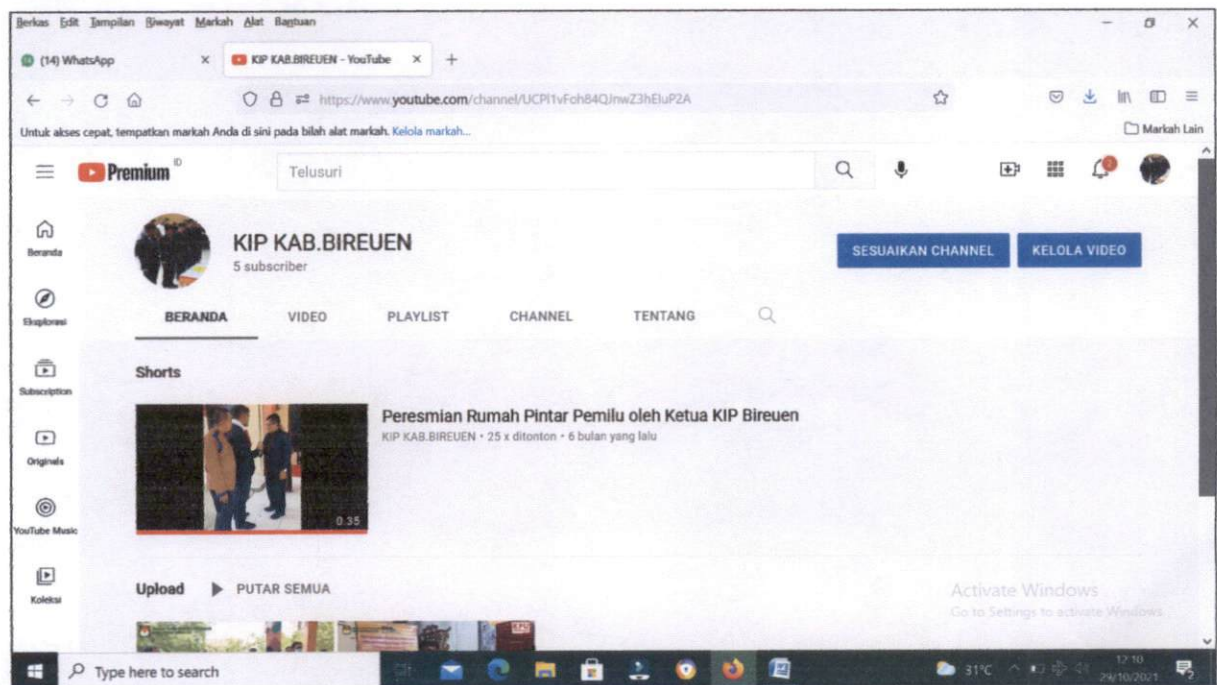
Berkas Edit Tampilan Riwayat Markah Alat Bantuan

(14) WhatsApp
KIP KAB.BIREUEN - YouTube

https://www.youtube.com/channel/UCPl1vFoh84QJnwZ3hEluP2A

Untuk akses cepat, tempatkan markah Anda di sini pada bilah alat markah. Kelola markah...
Markah Lain

Premium ID
Telusuri

Beranda
Eksplorasi
Subscription
Originals
YouTube Music
Koleksi

KIP KAB.BIREUEN
5 subscriber

SESUAIKAN CHANNEL
KELOLA VIDEO

BERANDA
VIDEO
PLAYLIST
CHANNEL
TENTANG

Shorts

0.35
Peresmian Rumah Pintar Pemilu oleh Ketua KIP Bireuen
KIP KAB.BIREUEN • 25 x ditonton • 6 bulan yang lalu

Upload
PUTAR SEMUA

Activate Windows
Go to Settings to activate Windows.

Type here to search
31°C
12:10
29/10/2021